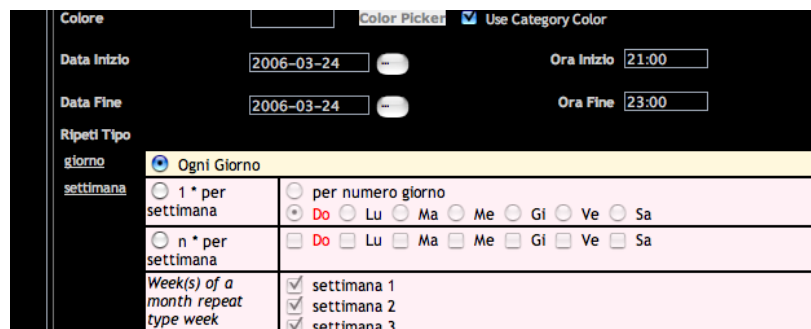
Colore

Color Picker

Use Category Color

Data Inizio

2006-03-24

Ora Inizio

21:00

Data Fine

2006-03-24

Ora Fine

23:00

Ripeti Tipo

giorno

settimana

Ogni Giorno

1 * per settimana

per numero giorno

Do Lu Ma Me Gi Ve Sa

n * per settimana

Do Lu Ma Me Gi Ve Sa

Week(s) of a month repeat type week

settimana 1

settimana 2

settimana 3